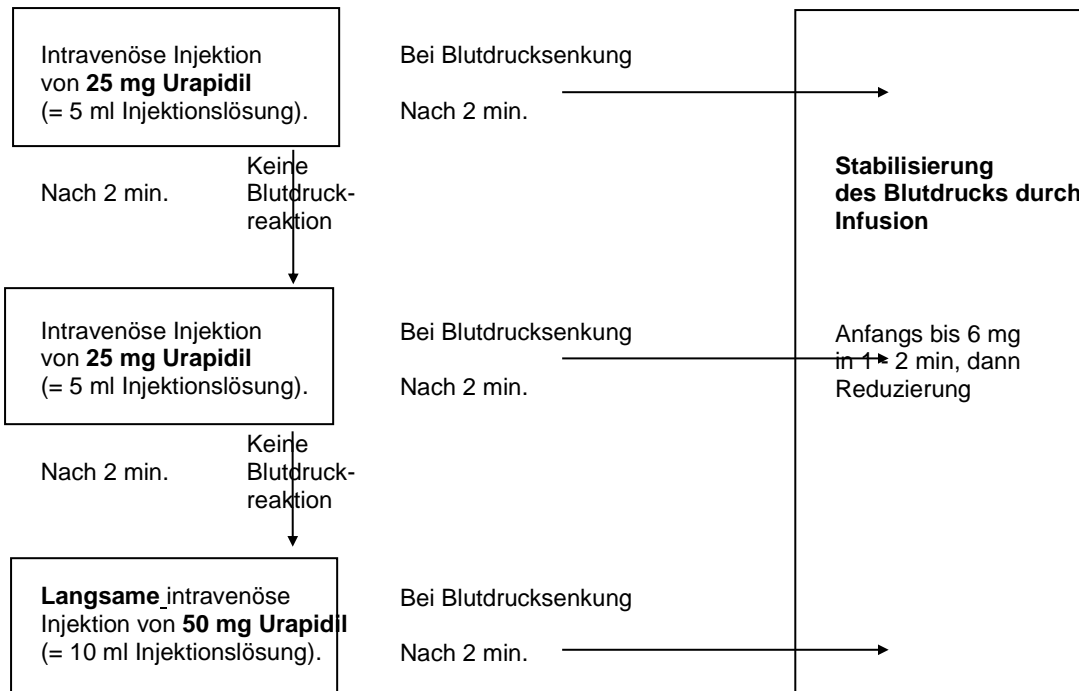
Intravenöse Injektion von **25 mg Urapidil** (= 5 ml Injektionslösung).

Bei Blutdrucksenkung

Nach 2 min.

Nach 2 min.

Keine Blutdruckreaktion

**Stabilisierung des Blutdrucks durch Infusion**

Intravenöse Injektion von **25 mg Urapidil** (= 5 ml Injektionslösung).

Bei Blutdrucksenkung

Nach 2 min.

Anfangs bis 6 mg in 1 – 2 min, dann Reduzierung

Nach 2 min.

Keine Blutdruckreaktion

**Langsame** intravenöse Injektion von **50 mg Urapidil** (= 10 ml Injektionslösung).

Bei Blutdrucksenkung

Nach 2 min.